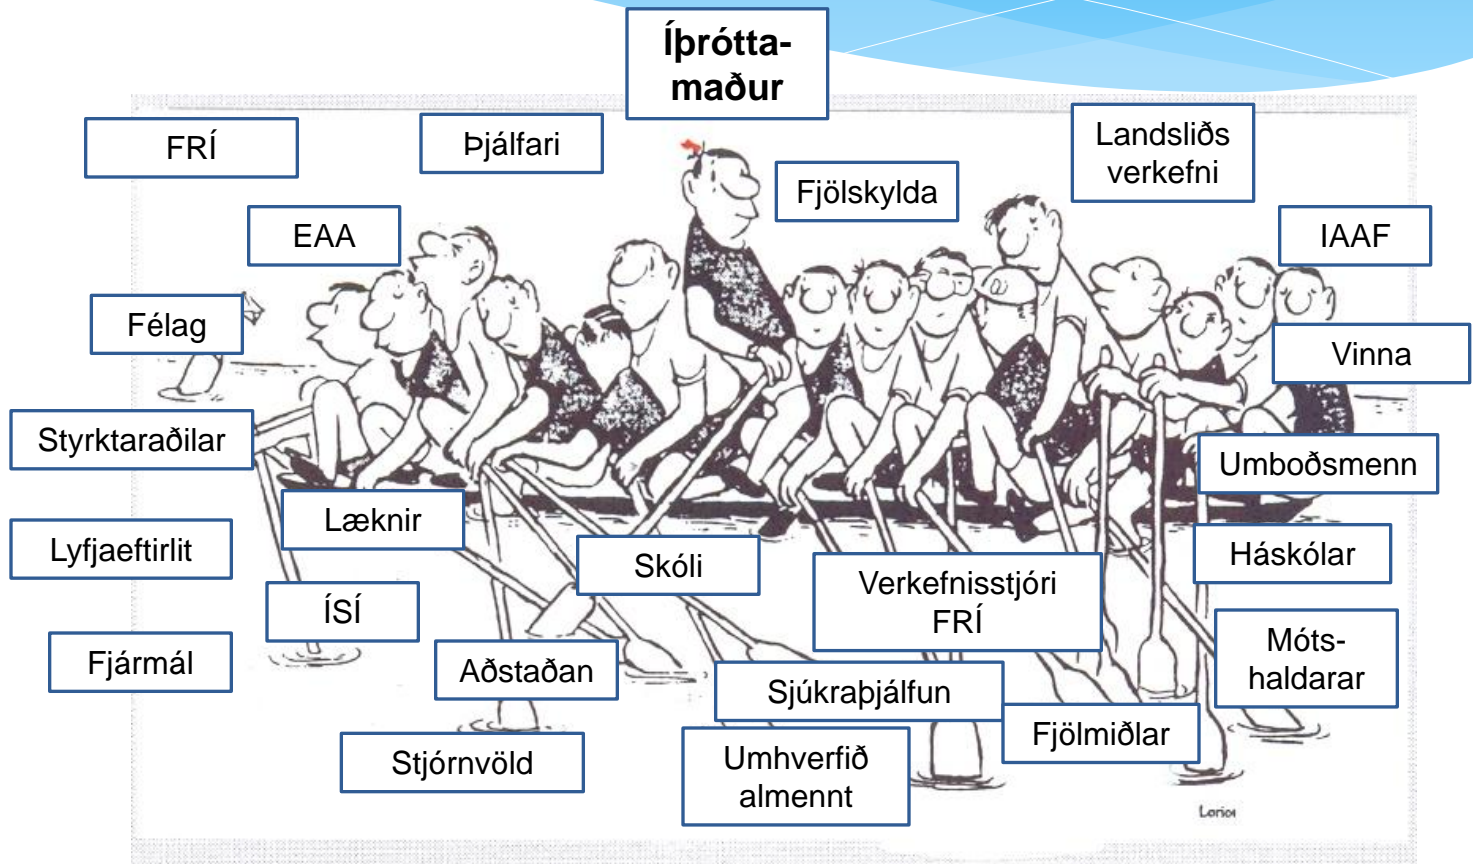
Íþróttamaður

FRÍ

Þjálfari

Landsliðs verkefni

Fjölskylda

EAA

IAAF

Félag

Vinna

Styrktaraðilar

Umboðsmenn

Lyfjaeftirlit

Læknir

Háskólar

Skóli

Verkefnisstjóri FRÍ

ÍSÍ

Móts-haldarar

Fjármál

Aðstaðan

Sjúkraþjálfun

Fjölmiðlar

Stjórnvöld

Umhverfið almennt

Loriot